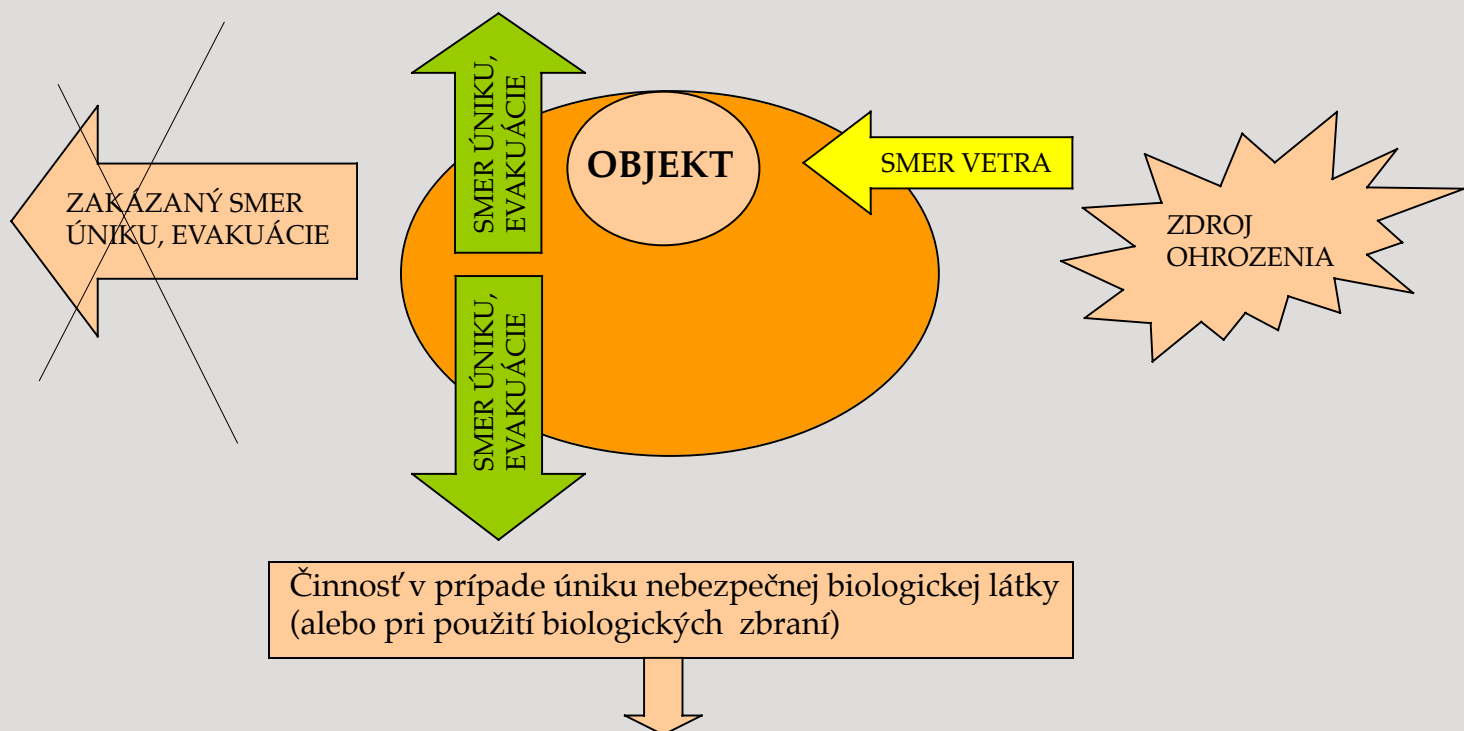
ZAKÁZANÝ SMER ÚNIKU, EVAKUÁCIE

SMER ÚNIKU, EVAKUÁCIE

OBJEKT

SMER VETRA

ZDROJ OHROZENIA

SMER ÚNIKU, EVAKUÁCIE

Činnosť v prípade úniku nebezpečnej biologickej látky (alebo pri použití biologických zbraní)